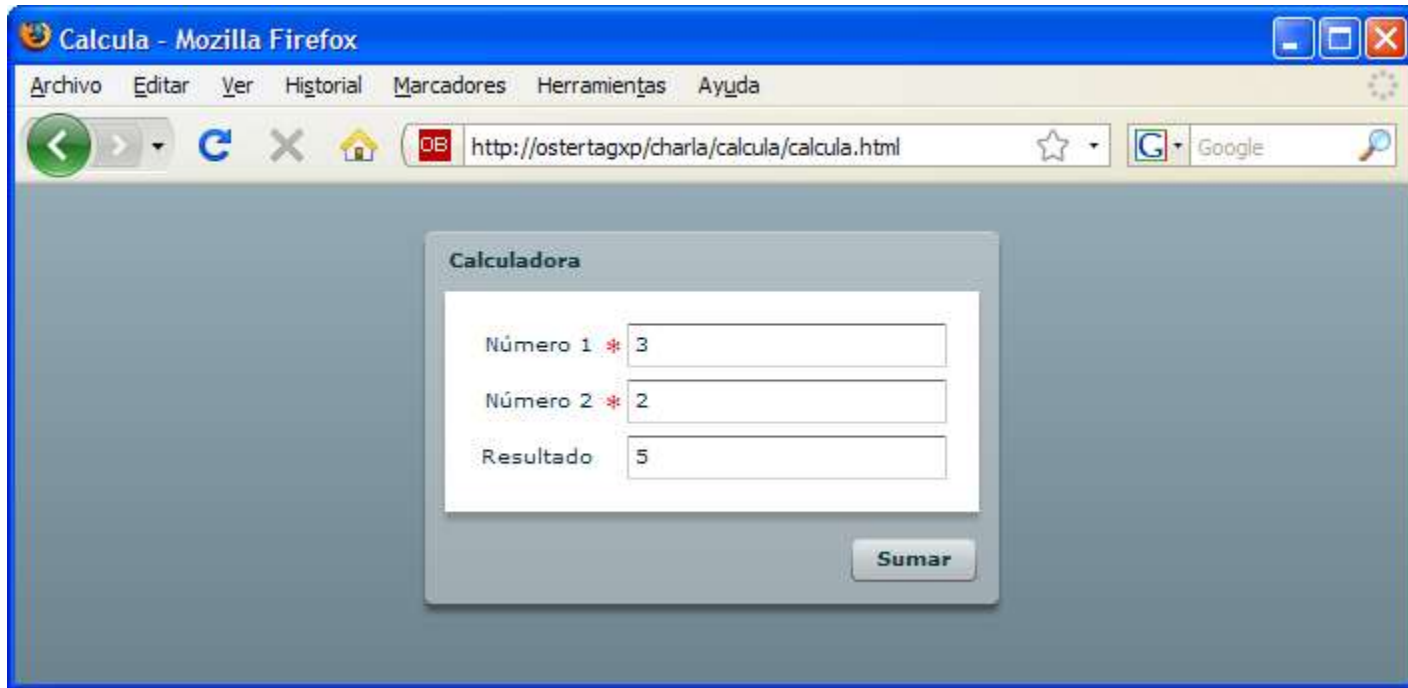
Calcula - Mozilla Firefox

Archivo Editar Ver Historial Marcadores Herramientas Ayuda

OB http://ostertagxp/charla/calcula/calcula.html

Google

Calculadora

Número 1 * 3

Número 2 * 2

Resultado 5

Sumar